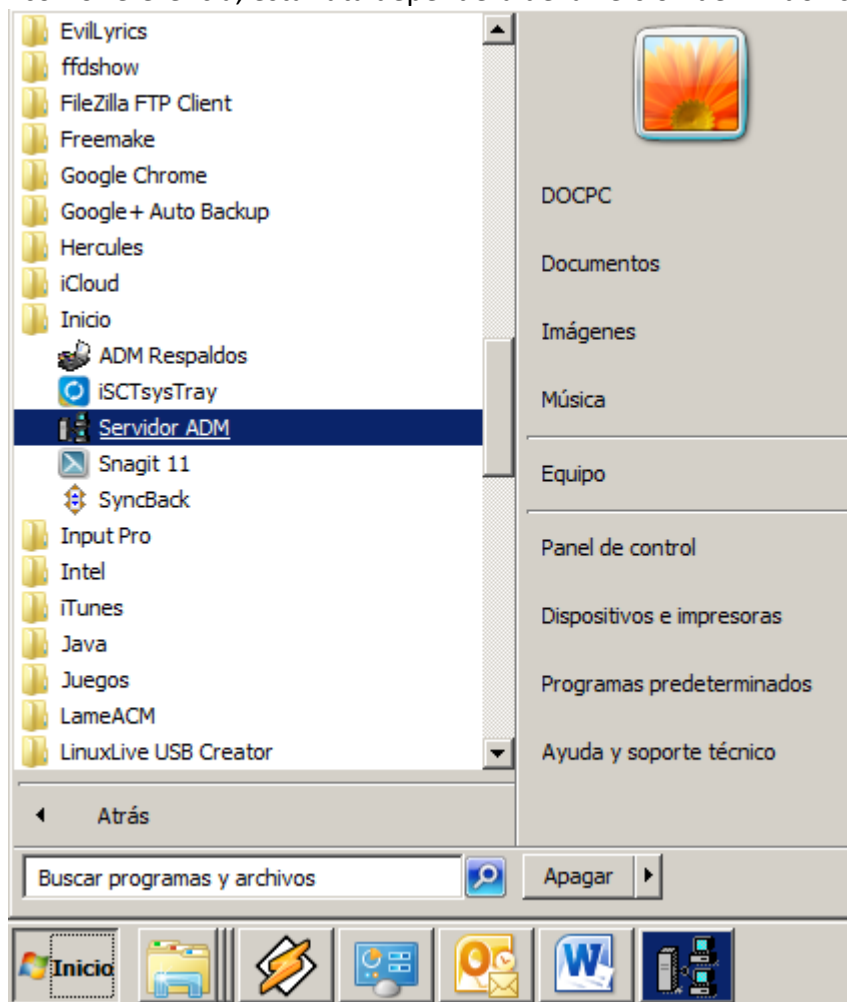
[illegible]

EvilLyrics
ffdshow
FileZilla FTP Client
Freemake
Google Chrome
Google+ Auto Backup
Hercules
iCloud
Inicio
ADM Respaldos
iSCTsysTray
Servidor ADM
Snagit 11
SyncBack
Input Pro
Intel
iTunes
Java
Juegos
LameACM
LinuxLive USB Creator

Atrás

Buscar programas y archivos

DOCPC
Documentos
Imágenes
Música
Equipo
Panel de control
Dispositivos e impresoras
Programas predeterminados
Ayuda y soporte técnico

Apagar

Inicio